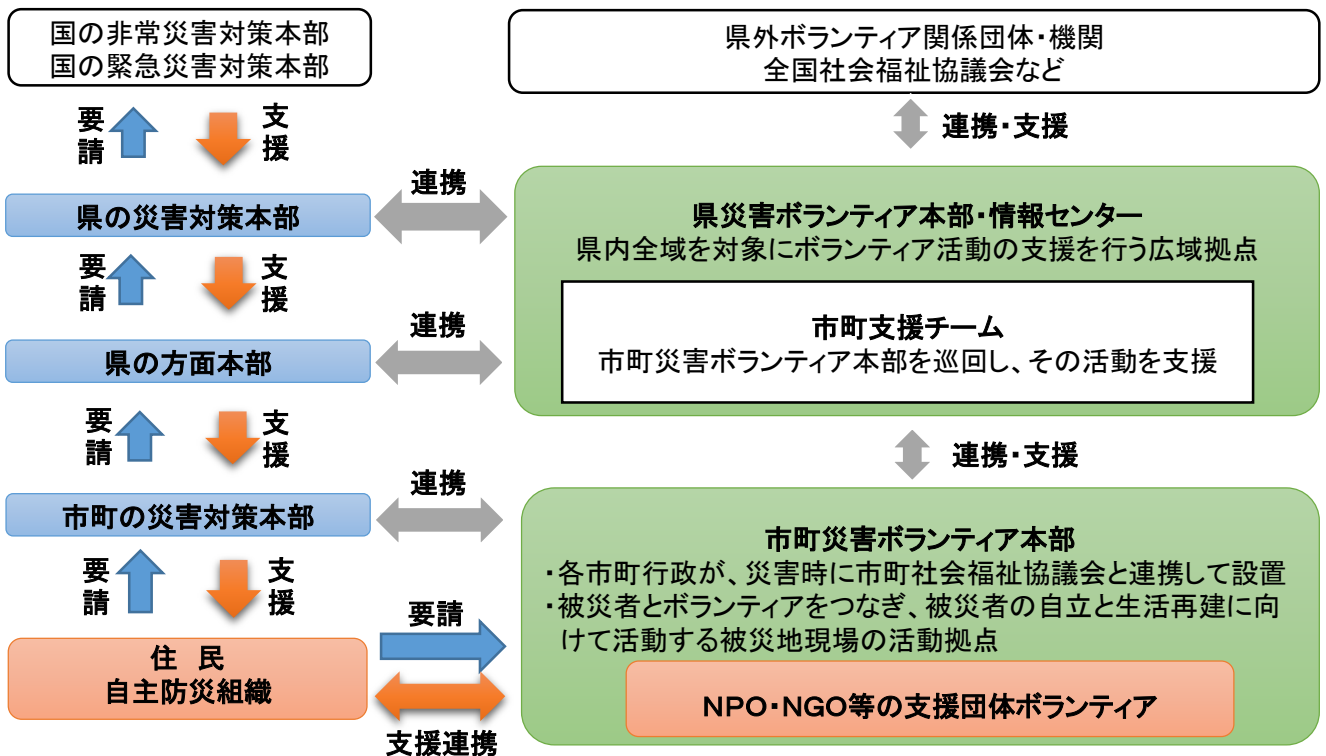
国の非常災害対策本部
国の緊急災害対策本部

要請 支援

県の災害対策本部

要請 支援

県の方面本部

要請 支援

市町の災害対策本部

要請 支援

住 民
自主防災組織

県外ボランティア関係団体・機関
全国社会福祉協議会など

連携・支援

連携

県災害ボランティア本部・情報センター
県内全域を対象にボランティア活動の支援を行う広域拠点

市町支援チーム
市町災害ボランティア本部を巡回し、その活動を支援

連携

連携・支援

連携

市町災害ボランティア本部
・各市町行政が、災害時に市町社会福祉協議会と連携して設置
・被災者とボランティアをつなぎ、被災者の自立と生活再建に向けて活動する被災地現場の活動拠点

要請

NPO・NGO等の支援団体ボランティア

支援連携